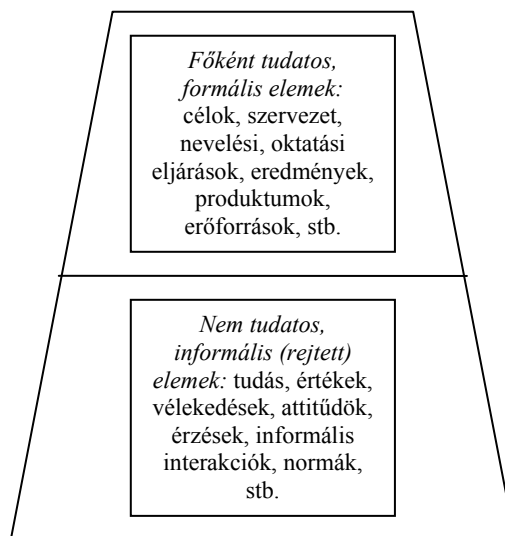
Főként tudatos, formális elemek: célok, szervezet, nevelési, oktatási eljárások, eredmények, produktumok, erőforrások, stb.

Nem tudatos, informális (rejtett) elemek: tudás, értékek, vélekedések, attitűdök, érzések, informális interakciók, normák, stb.